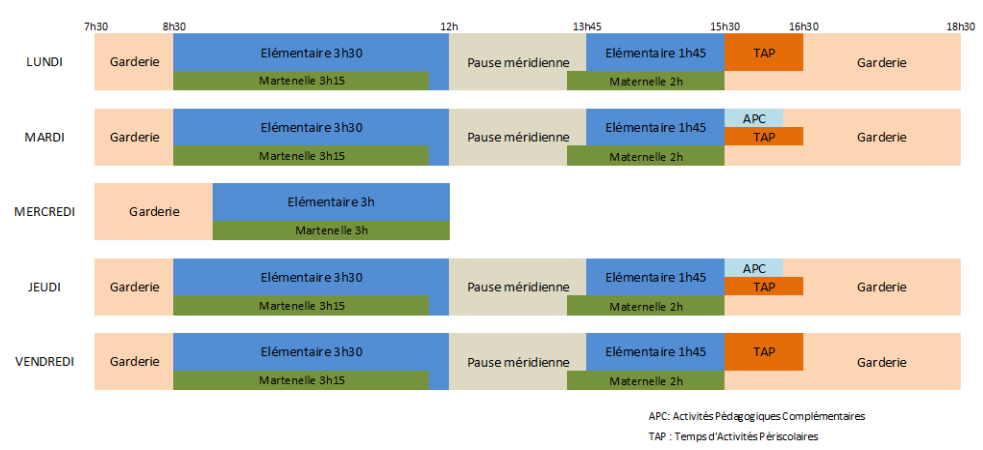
7h30 8h30 12h 13h45 15h30 16h30 18h30

LUNDI
Garderie
Elémentaire 3h30
Martenelle 3h15
Pause méridienne
Elémentaire 1h45
Maternelle 2h
TAP
Garderie

MARDI
Garderie
Elémentaire 3h30
Martenelle 3h15
Pause méridienne
Elémentaire 1h45
Maternelle 2h
APC
TAP
Garderie

MERCREDI
Garderie
Elémentaire 3h
Martenelle 3h

JEUDI
Garderie
Elémentaire 3h30
Martenelle 3h15
Pause méridienne
Elémentaire 1h45
Maternelle 2h
APC
TAP
Garderie

VENDREDI
Garderie
Elémentaire 3h30
Martenelle 3h15
Pause méridienne
Elémentaire 1h45
Maternelle 2h
TAP
Garderie

APC: Activités Pédagogiques Complémentaires
TAP : Temps d'Activités Périscolaires